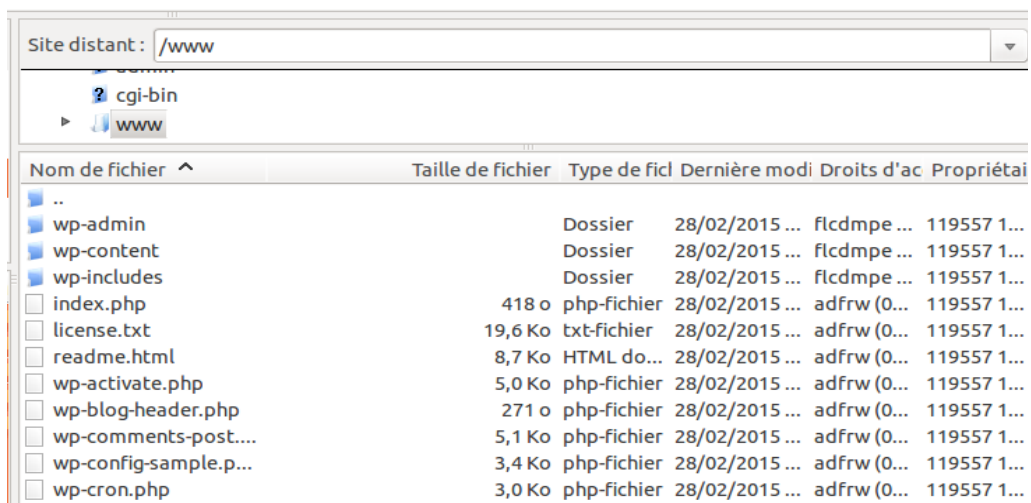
Site distant : /www

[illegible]
cgi-bin
www

| Nom de fichier | Taille de fichier | Type de ficl | Dernière modi | Droits d'ac | Propriétai |
|---|---|---|---|---|---|
| .. | | | | | |
| wp-admin | | Dossier | 28/02/2015 ... | flcdmpe ... | 119557 1... |
| wp-content | | Dossier | 28/02/2015 ... | flcdmpe ... | 119557 1... |
| wp-includes | | Dossier | 28/02/2015 ... | flcdmpe ... | 119557 1... |
| index.php | 418 o | php-fichier | 28/02/2015 ... | adfrw (0... | 119557 1... |
| license.txt | 19,6 Ko | txt-fichier | 28/02/2015 ... | adfrw (0... | 119557 1... |
| readme.html | 8,7 Ko | HTML do... | 28/02/2015 ... | adfrw (0... | 119557 1... |
| wp-activate.php | 5,0 Ko | php-fichier | 28/02/2015 ... | adfrw (0... | 119557 1... |
| wp-blog-header.php | 271 o | php-fichier | 28/02/2015 ... | adfrw (0... | 119557 1... |
| wp-comments-post.... | 5,1 Ko | php-fichier | 28/02/2015 ... | adfrw (0... | 119557 1... |
| wp-config-sample.p... | 3,4 Ko | php-fichier | 28/02/2015 ... | adfrw (0... | 119557 1... |
| wp-cron.php | 3,0 Ko | php-fichier | 28/02/2015 ... | adfrw (0... | 119557 1... |